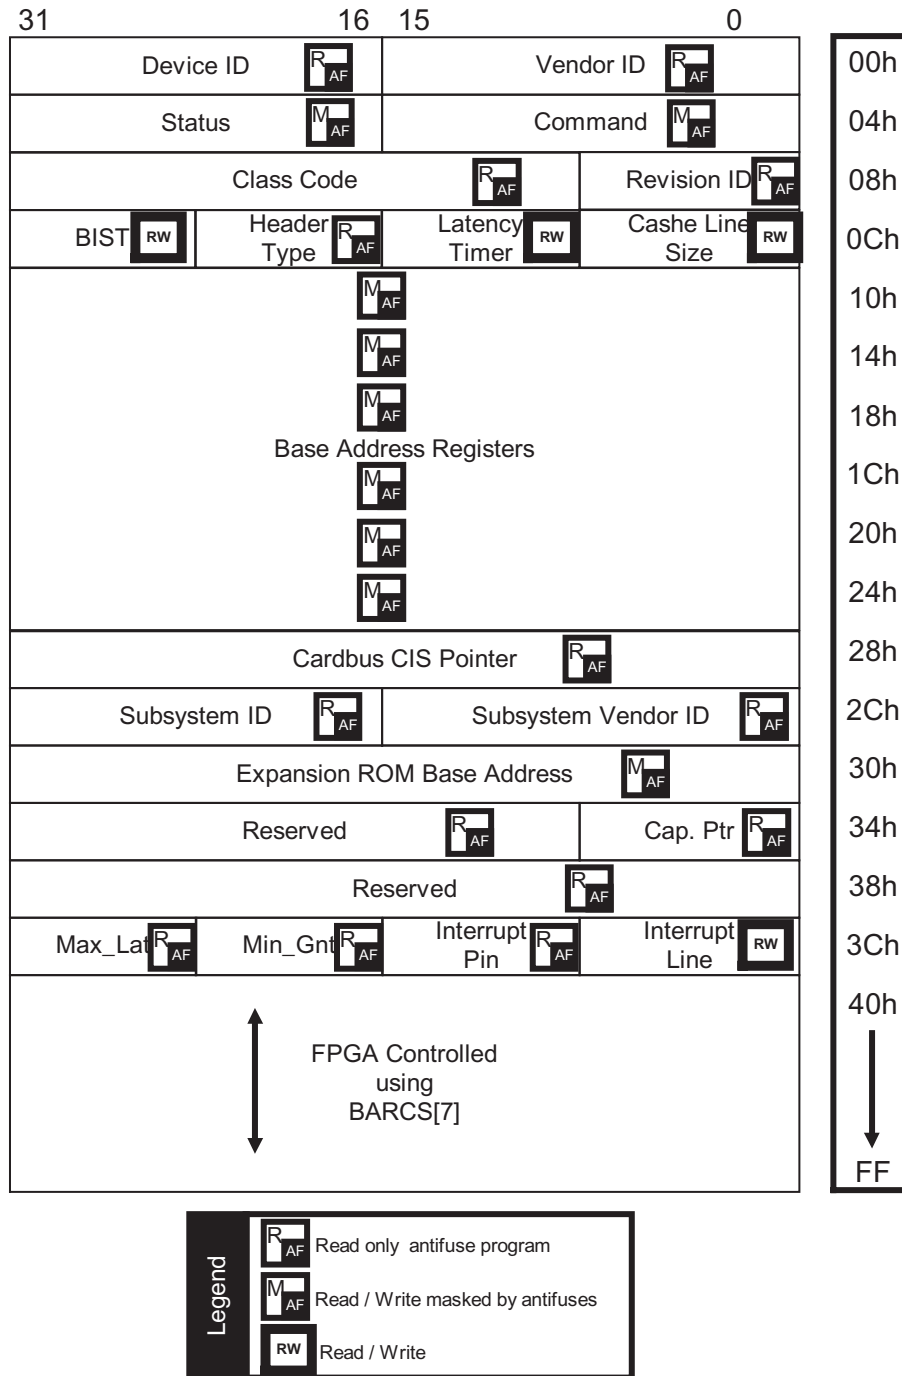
31 16 15 0

| | | | |
|---|---|---|---|
| Device ID R AF | | Vendor ID R AF | |
| Status M AF | | Command M AF | |
| Class Code R AF | | | Revision ID R AF |
| BIST RW | Header Type R AF | Latency Timer RW | Cashe Line Size RW |

M AF
M AF
M AF
Base Address Registers
M AF
M AF
M AF

Cardbus CIS Pointer R AF

Subsystem ID R AF | Subsystem Vendor ID R AF

Expansion ROM Base Address M AF

Reserved R AF | Cap. Ptr R AF

Reserved R AF

Max_Lat R AF | Min_Gnt R AF | Interrupt Pin R AF | Interrupt Line RW

FPGA Controlled using BARCS[7]

00h
04h
08h
0Ch
10h
14h
18h
1Ch
20h
24h
28h
2Ch
30h
34h
38h
3Ch
40h
FF

Legend
R AF Read only antifuse program
M AF Read / Write masked by antifuses
RW Read / Write